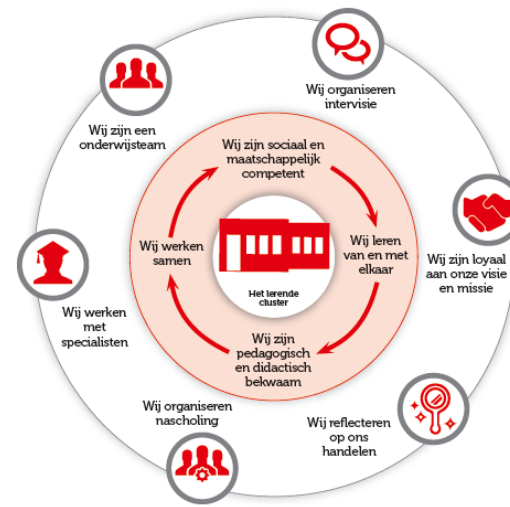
Wij organiseren intervisie

Wij zijn een onderwijsteam

Wij zijn loyaal aan onze visie en missie

Wij werken met specialisten

Wij reflecteren op ons handelen

Wij organiseren nascholing

Wij zijn sociaal en maatschappelijk competent

Wij leren van en met elkaar

Wij zijn pedagogisch en didactisch bekwaam

Wij werken samen

Het lerende cluster